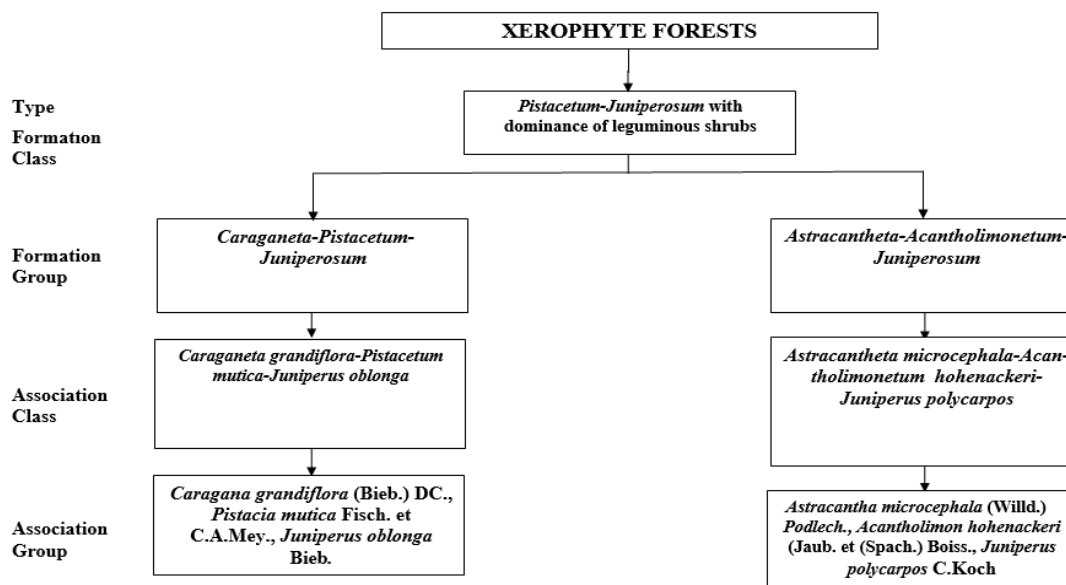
XEROPHYTE FORESTS

Type

Formatıon Class

Pistacetum-Juniperosum with dominance of leguminous shrubs

Formation Group

Caraganeta-Pistacetum-Juniperosum

Astracantheta-Acantholimonetum-Juniperosum

Association Class

Caraganeta grandiflora-Pistacetum mutica-Juniperus oblonga

Astracantheta microcephala-Acantholimonetum hohenackeri-Juniperus polycarpos

Association Group

Caragana grandiflora (Bieb.) DC., Pistacia mutica Fisch. et C.A.Mey., Juniperus oblonga Bieb.

Astracantha microcephala (Willd.) Podlech., Acantholimon hohenackeri (Jaub. et (Spach.) Boiss., Juniperus polycarpos C.Koch